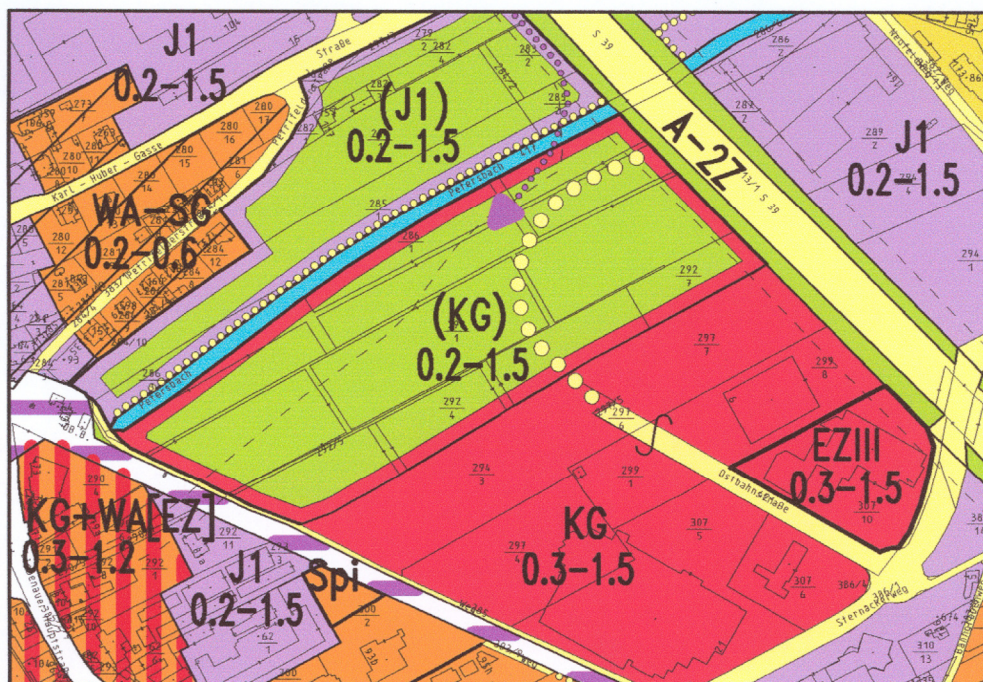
J1
0.2–1.5

Straße

(J1)
0.2–1.5

Karl – Huber – Gasse

WA–SG
0.2–0.6

Petersbach

A–2Z

S 39

J1
0.2–1.5

(KG)
0.2–1.5

Petersbach

EZIII
0.3–1.5

Ostbahnstraße

KG
0.3–1.5

KG+WA[EZ]
0.3–1.2

J1
0.2–1.5

Spi

Sternackerweg